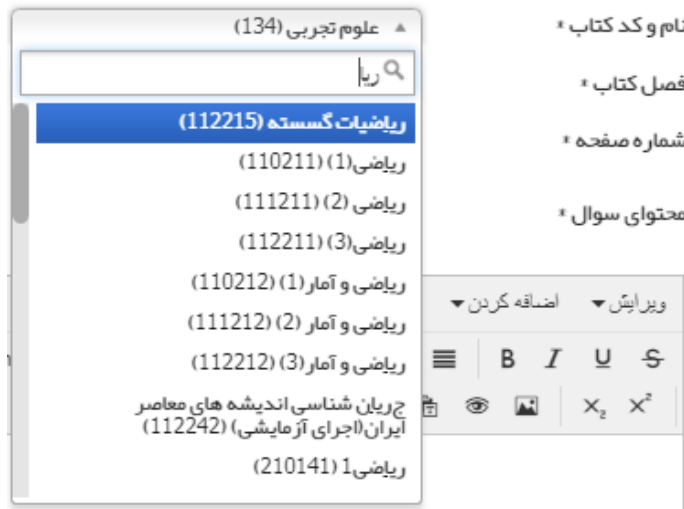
علوم تجربی (134)

ری

ریاضیات گسسته (112215)

ریاضی(1) (110211)

ریاضی (2) (111211)

ریاضی(3) (112211)

ریاضی و آمار (1) (110212)

ریاضی و آمار (2) (111212)

ریاضی و آمار (3) (112212)

جریان شناسی اندیشه های معاصر ایران(اجرای آزمایشی) (112242)

ریاضی1 (210141)

نام و کد کتاب *

فصل کتاب *

شماره صفحه *

محتوای سوال *

ویرایش

اضافه کردن

B I U S

$X_2$ $X^2$